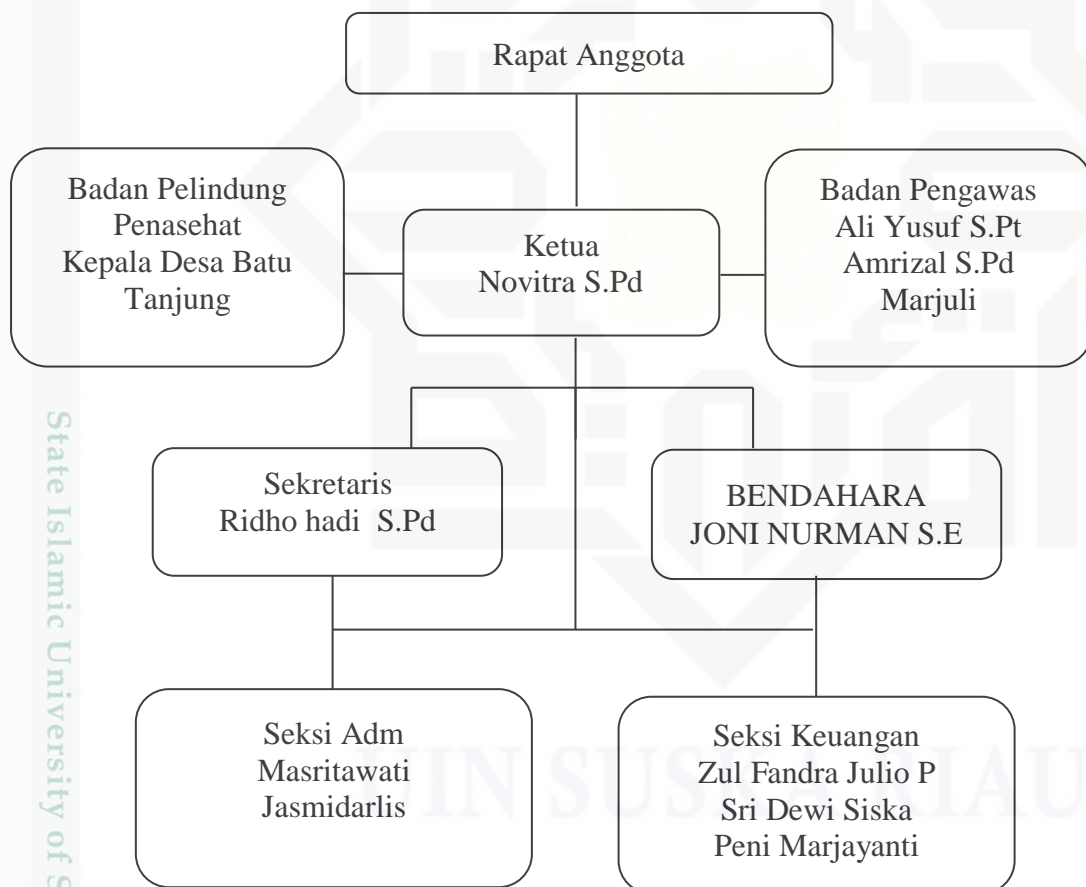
Rapat Anggota

Badan Pelindung
Penasehat
Kepala Desa Batu Tanjung

Ketua
Novitra S.Pd

Badan Pengawas
Ali Yusuf S.Pt
Amrizal S.Pd
Marjuli

Sekretaris
Ridho hadi S.Pd

BENDAHARA
JONI NURMAN S.E

Seksi Adm
Masritawati
Jasmidarlis

Seksi Keuangan
Zul Fandra Julio P
Sri Dewi Siska
Peni Marjayanti

State Islamic University of S

UIN SUSKA RIAU